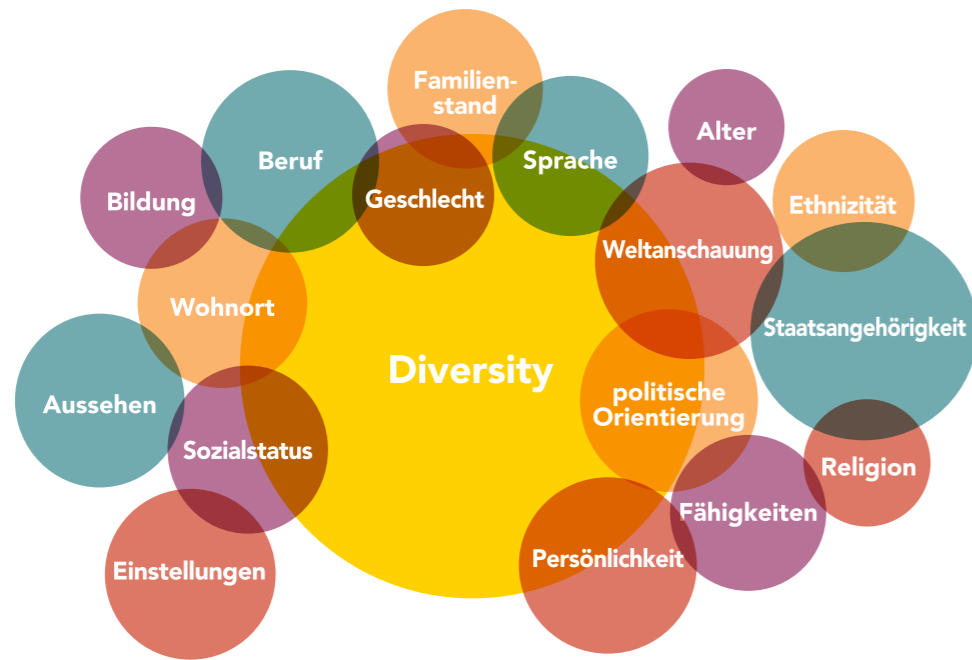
Familienstand

Beruf

Sprache

Alter

Bildung

Geschlecht

Ethnizität

Weltanschauung

Wohnort

Staatsangehörigkeit

Diversity

Aussehen

politische Orientierung

Sozialstatus

Religion

Fähigkeiten

Persönlichkeit

Einstellungen